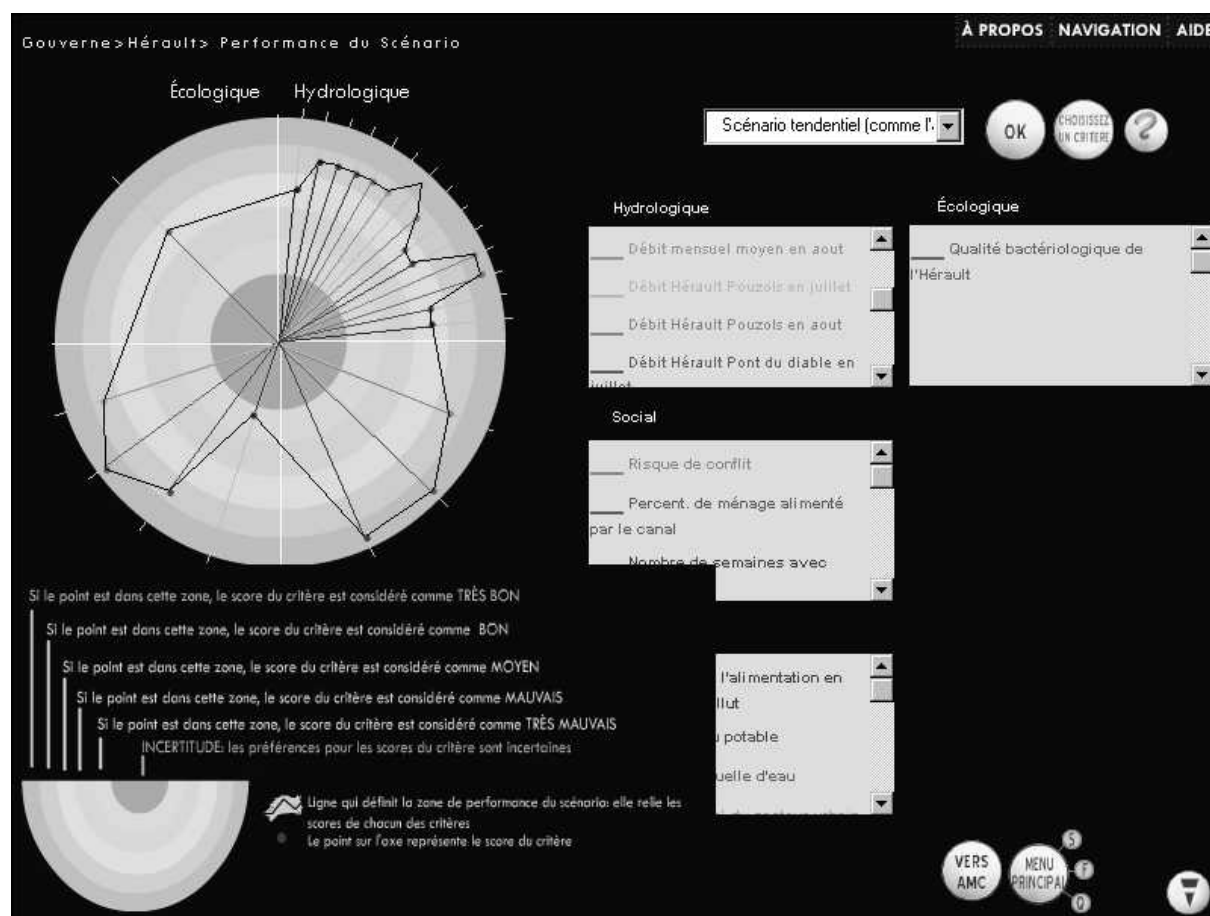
Gouverne>Hérault> Performance du Scénario

À PROPOS NAVIGATION AIDE

Écologique Hydrologique

Scénario tendentiel (comme l'

OK

CHOISISSEZ UN CRITÈRE

Hydrologique

Débit mensuel moyen en aout

Débit Hérault Pouzols en juillet

Débit Hérault Pouzols en aout

Débit Hérault Pont du diable en juillet

Écologique

Qualité bactériologique de l'Hérault

Social

Risque de conflit

Percent. de ménage alimenté par le canal

Nombre de semaines avec

l'alimentation en

llut

u potable

uelle d'eau

Si le point est dans cette zone, le score du critère est considéré comme TRÈS BON

Si le point est dans cette zone, le score du critère est considéré comme BON

Si le point est dans cette zone, le score du critère est considéré comme MOYEN

Si le point est dans cette zone, le score du critère est considéré comme MAUVAIS

Si le point est dans cette zone, le score du critère est considéré comme TRÈS MAUVAIS

INCERTITUDE: les préférences pour les scores du critère sont incertaines

Ligne qui définit la zone de performance du scénario: elle relie les scores de chacun des critères

Le point sur l'axe représente le score du critère

VERS AMC

MENU PRINCIPAL

S

F

0